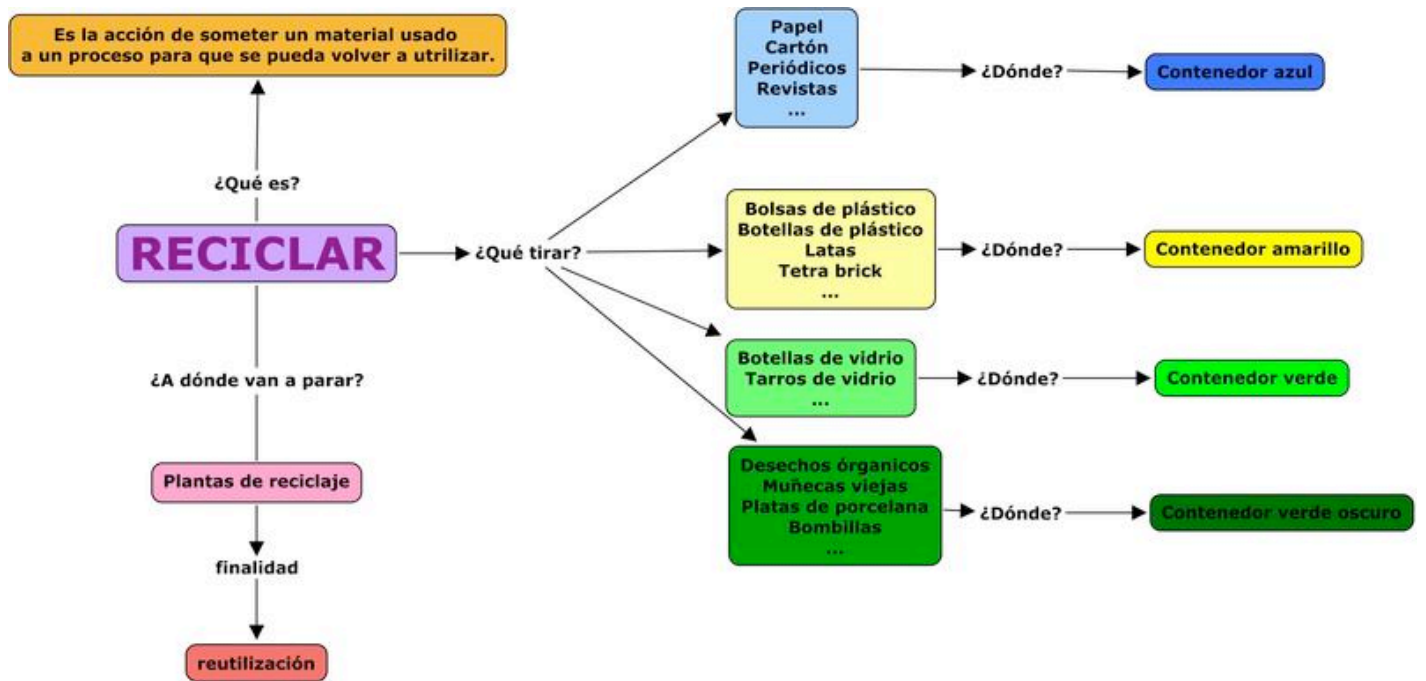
Es la acción de someter un material usado a un proceso para que se pueda volver a utrilizar.

¿Qué es?

RECICLAR

¿Qué tirar?

Papel
Cartón
Periódicos
Revistas
...

¿Dónde?

Contenedor azul

Bolsas de plástico
Botellas de plástico
Latas
Tetra brick
...

¿Dónde?

Contenedor amarillo

Botellas de vidrio
Tarros de vidrio
...

¿Dónde?

Contenedor verde

Desechos órganicos
Muñecas viejas
Platas de porcelana
Bombillas
...

¿Dónde?

Contenedor verde oscuro

¿A dónde van a parar?

Plantas de reciclaje

finalidad

reutilización